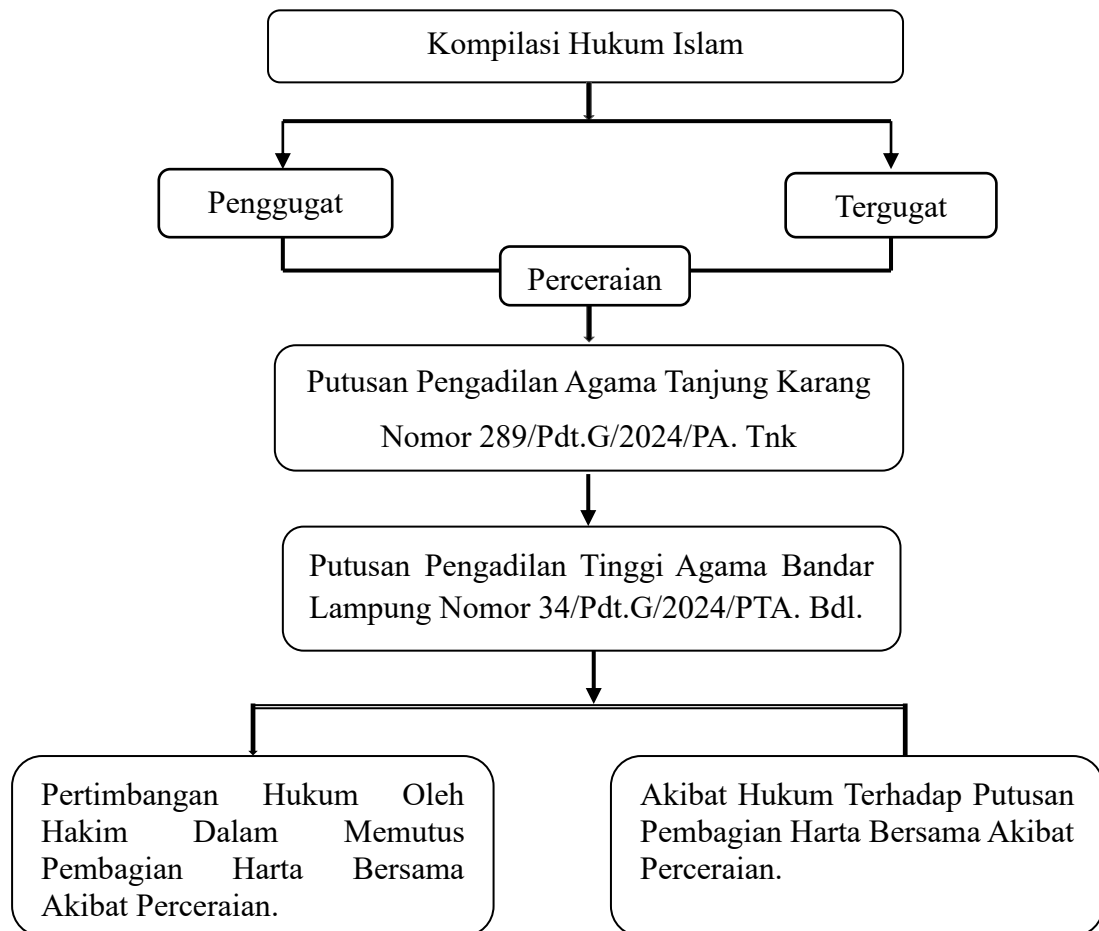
Kompilasi Hukum Islam

Penggugat

Tergugat

Perceraian

Putusan Pengadilan Agama Tanjung Karang Nomor 289/Pdt.G/2024/PA. Tnk

Putusan Pengadilan Tinggi Agama Bandar Lampung Nomor 34/Pdt.G/2024/PTA. Bdl.

Pertimbangan Hukum Oleh Hakim Dalam Memutus Pembagian Harta Bersama Akibat Perceraian.

Akibat Hukum Terhadap Putusan Pembagian Harta Bersama Akibat Perceraian.